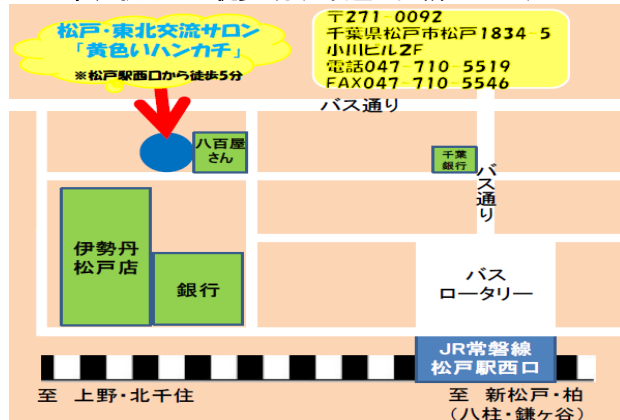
松戸・東北交流サロン
「黄色いハンカチ」
※松戸駅西口から徒歩5分

〒271－0092
千葉県松戸市松戸1834－5
小川ビル2F
電話047－710－5519
FAX047－710－5546

バス通り

八百屋さん

千葉銀行

バス通り

伊勢丹松戸店

銀行

バスロータリー

JR常磐線
松戸駅西口

至　上野・北千住

至　新松戸・柏
（八柱・鎌ケ谷）